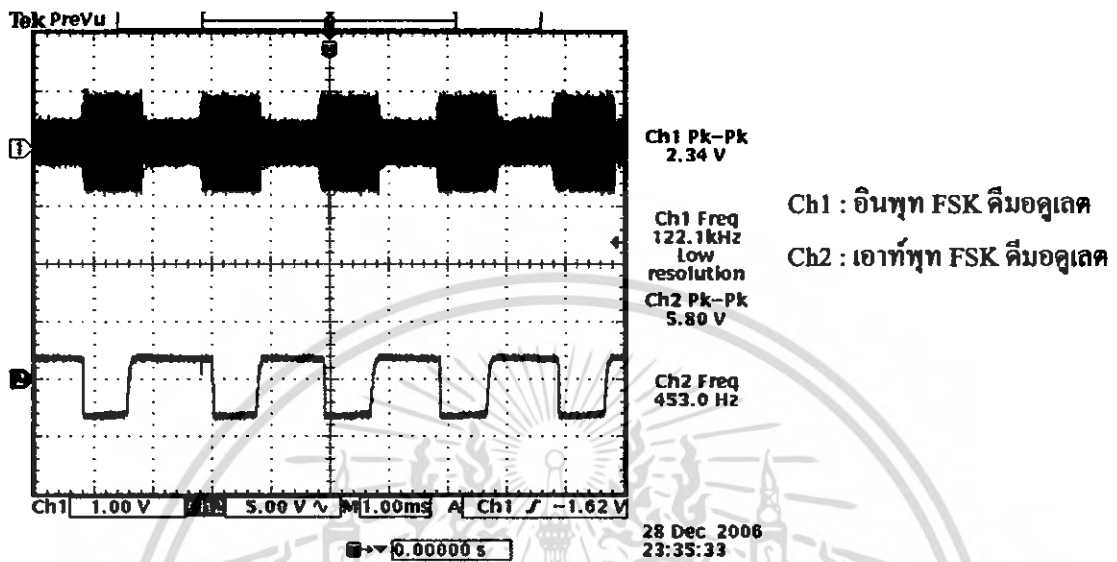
Tek PreVu

Ch1 Pk-Pk 2.34 V

Ch1 Freq 122.1kHz Low resolution

Ch2 Pk-Pk 5.80 V

Ch2 Freq 453.0 Hz

Ch1 1.00 V Ch2 5.00 V ∿ M 1.00ms A Ch1 ⨍ -1.62 V

0.00000 s

28 Dec 2006 23:35:33

Ch1 : อินพุท FSK ดีมอดูเลต

Ch2 : เอาท์พุท FSK ดีมอดูเลต